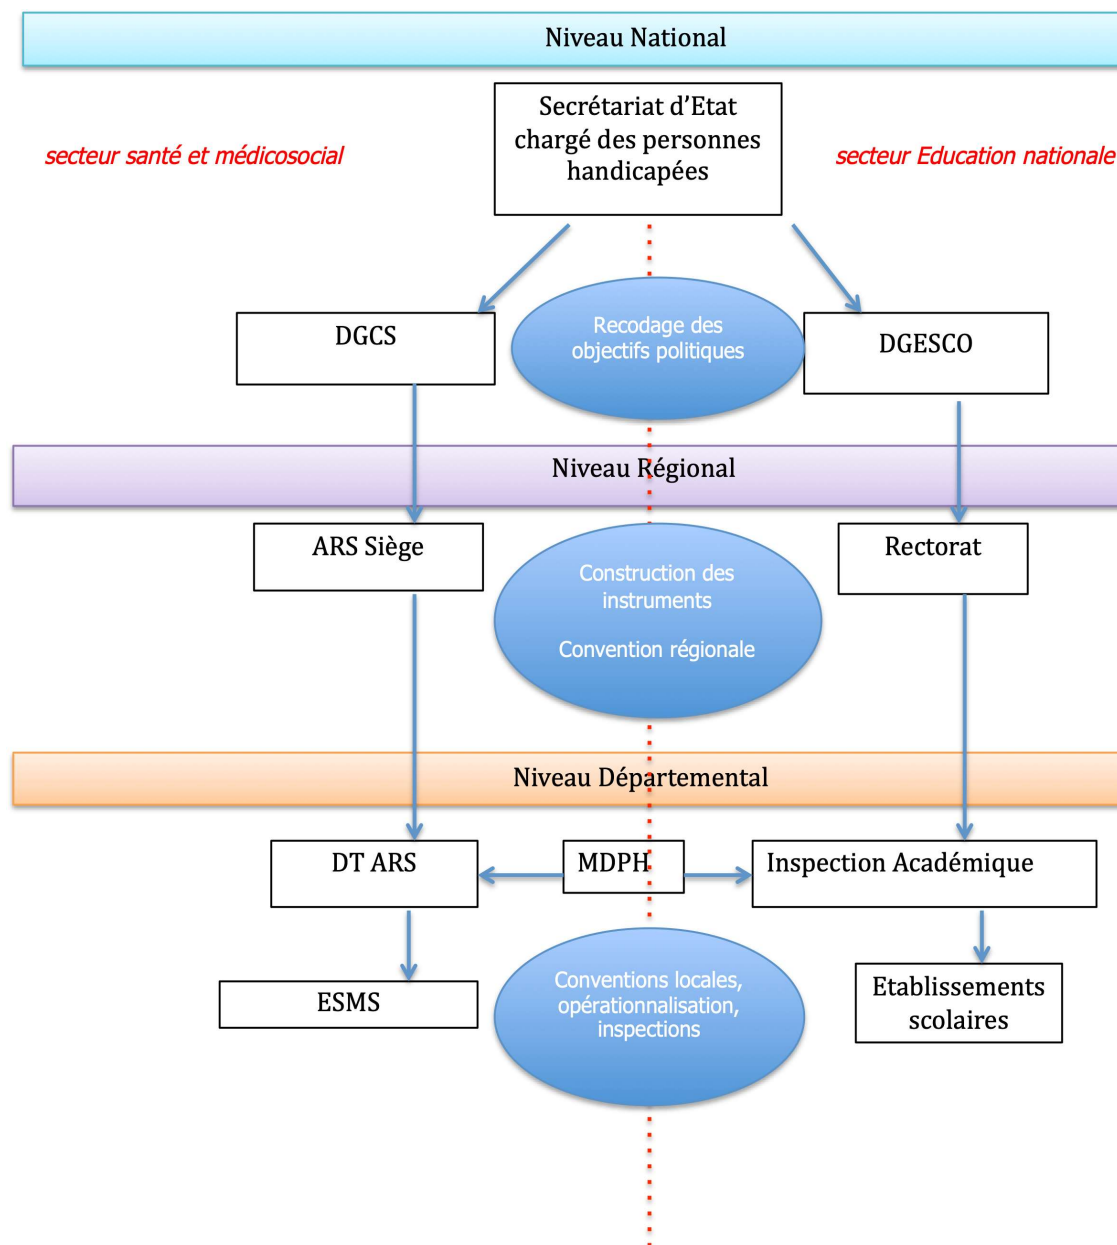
Niveau National

Secrétariat d'Etat chargé des personnes handicapées

secteur santé et médicosocial

secteur Education nationale

DGCS

Recodage des objectifs politiques

DGESCO

Niveau Régional

ARS Siège

Construction des instruments

Convention régionale

Rectorat

Niveau Départemental

DT ARS

MDPH

Inspection Académique

ESMS

Conventions locales, opérationnalisation, inspections

Etablissements scolaires